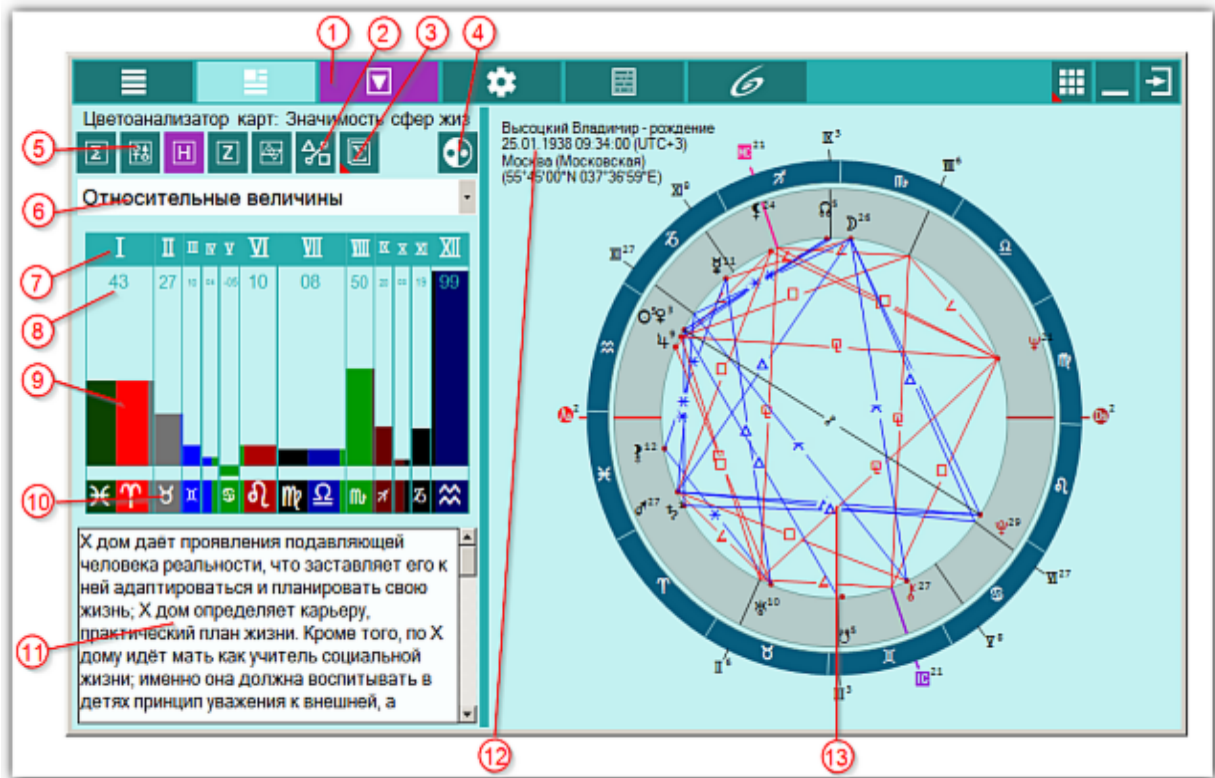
1 2 3 4

Цветоанализатор карт: Значимость сфер жиз

5

Относительные величины

6

| I | II | III | IV | V | VI | VII | VIII | IX | X | XI | XII |
|---|---|---|---|---|---|---|---|---|---|---|---|
| 43 | 27 | 10 | 04 | -05 | 10 | 08 | 50 | 20 | 03 | 19 | 99 |

7
8
9
10

Х дом даёт проявления подавляющей человека реальности, что заставляет его к ней адаптироваться и планировать свою жизнь; Х дом определяет карьеру, практический план жизни. Кроме того, по Х дому идёт мать как учитель социальной жизни; именно она должна воспитывать в детях принцип уважения к внешней, а

11

Высоцкий Владимир - рождение
25.01.1938 09:34:00 (UTC+3)
Москва (Московская)
(55°45'00"N 037°36'59"E)

12 13